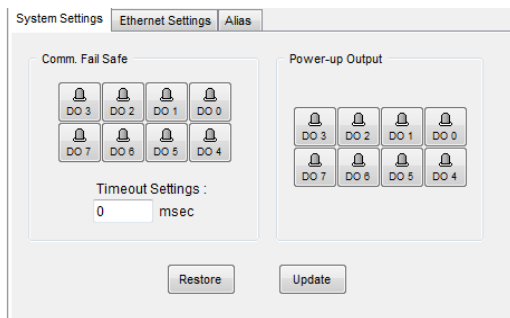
System Settings | Ethernet Settings | Alias

Comm. Fail Safe

DO 3 DO 2 DO 1 DO 0
DO 7 DO 6 DO 5 DO 4

Timeout Settings :
0 msec

Power-up Output

DO 3 DO 2 DO 1 DO 0
DO 7 DO 6 DO 5 DO 4

Restore

Update